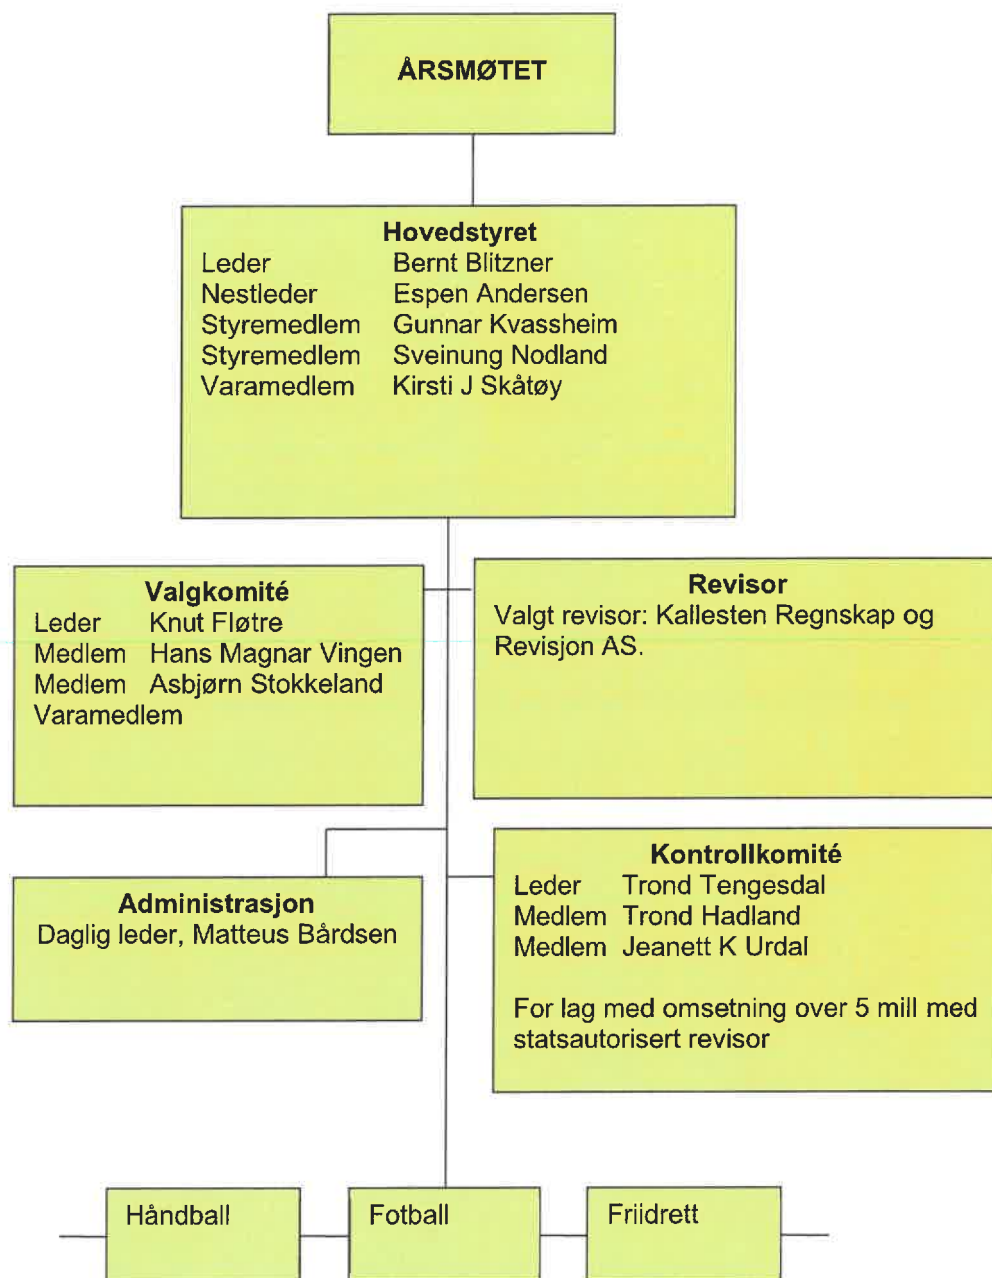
ÅRSMØTET

Hovedstyret
Leder Bernt Blitzner
Nestleder Espen Andersen
Styremedlem Gunnar Kvassheim
Styremedlem Sveinung Nodland
Varamedlem Kirsti J Skåtøy

Valgkomité
Leder Knut Fløtre
Medlem Hans Magnar Vingen
Medlem Asbjørn Stokkeland
Varamedlem

Revisor
Valgt revisor: Kallesten Regnskap og Revisjon AS.

Administrasjon
Daglig leder, Matteus Bårdsen

Kontrollkomité
Leder Trond Tengesdal
Medlem Trond Hadland
Medlem Jeanett K Urdal

For lag med omsetning over 5 mill med statsautorisert revisor

Håndball

Fotball

Friidrett